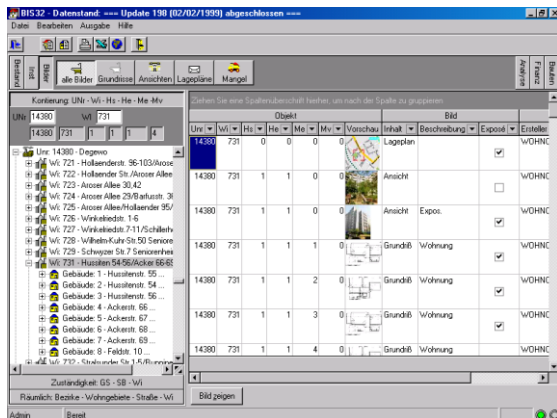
BIS32 - Datenstand: === Update 190 (02/02/1999) abgeschlossen ===

Datei Bearbeiten Ausgabe Hilfe

Bestand Inst. Bilder alle Bilder Grundrisse Ansichten Lagepläne Mängel Analyse Finanz. Bauten

Kontierung: UNr - Wi - Hs - He - Me - Mv

UNr 14380 Wi 731

14380 731 1 1 1 4

Unr: 14380 - Degewo
Wi: 721 - Hollaenderstr. 96-103/Arose
Wi: 722 - Hollaender Str./Aroser Allee
Wi: 723 - Aroser Allee 30,42
Wi: 724 - Aroser Allee 29/Barlustr. 3
Wi: 725 - Aroser Allee/Hollaender 95/
Wi: 726 - Winkelriedstr. 1-6
Wi: 727 - Winkelriedstr. 7-11/Schillerh
Wi: 728 - Wilhelm-Kuhr-Str.50 Seniore
Wi: 729 - Schwyzer Str.7 Seniorenhei
Wi: 731 - Hussiten 54-56/Acker 66-69
Gebäude: 1 - Hussitenstr. 55
Gebäude: 2 - Hussitenstr. 54
Gebäude: 3 - Hussitenstr. 56
Gebäude: 4 - Ackerstr. 66
Gebäude: 5 - Ackerstr. 67
Gebäude: 6 - Ackerstr. 68
Gebäude: 7 - Ackerstr. 69
Gebäude: 8 - Feldstr. 10
Wi: 732 - Stralsunder Str 1-5/Brunne

Zuständigkeit: GS - SB - Wi

Räumlich: Bezirke - Wohngebiete - Straße - Wi

Ziehen Sie eine Spaltenüberschrift hierher, um nach der Spalte zu gruppieren

| Objekt | | | | | | Bild | | | | |
|---|---|---|---|---|---|---|---|---|---|---|
| Unr | Wi | Hs | He | Me | Mv | Vorschau | Inhalt | Beschreibung | Exposé | Ersteller |
| 14380 | 731 | 0 | 0 | 0 | 0 | | Lageplan | | ✔ | WOHNG |
| 14380 | 731 | 1 | 1 | 0 | 0 | | Ansicht | | | WOHNG |
| 14380 | 731 | 1 | 1 | 0 | 0 | | Ansicht | Expos. | ✔ | WOHNG |
| 14380 | 731 | 1 | 1 | 1 | 0 | | Grundriß | Wohnung | ✔ | WOHNG |
| 14380 | 731 | 1 | 1 | 2 | 0 | | Grundriß | Wohnung | ✔ | WOHNG |
| 14380 | 731 | 1 | 1 | 3 | 0 | | Grundriß | Wohnung | ✔ | WOHNG |
| 14380 | 731 | 1 | 1 | 4 | 0 | | Grundriß | Wohnung | | WOHNG |

Bild zeigen

Admin Bereit